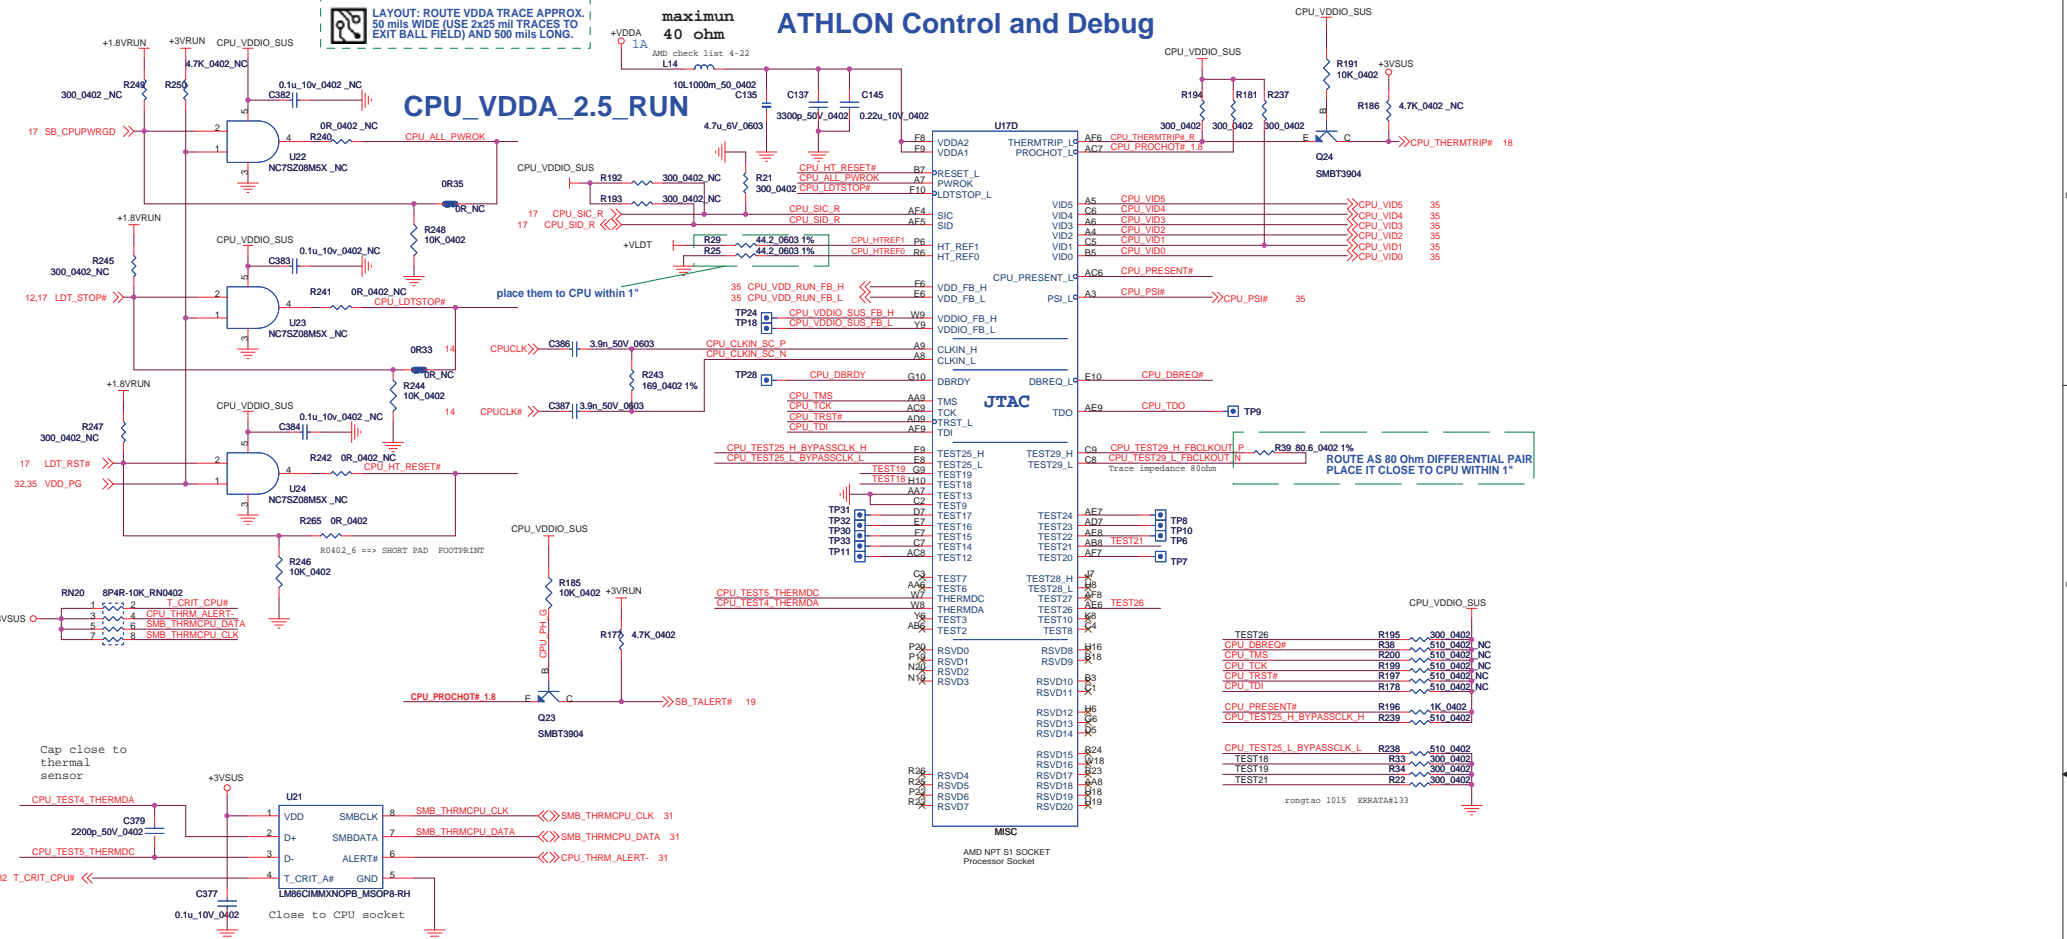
LAYOUT: ROUTE VDDA TRACE APPROX. 50 mils WIDE (USE 2x25 mil TRACES TO EXIT BALL FIELD) AND 500 mils LONG.

maximun 40 ohm

ATHLON Control and Debug

CPU_VDDA_2.5_RUN

+1.8VRUN +3VRUN CPU_VDDIO_SUS
R249 300_0402_NC
R250 4.7K_0402_NC
C382 0.1u_10v_0402_NC
17 SB_CPUPWRGD
R240 0R_0402_NC CPU_ALL_PWROK
U22 NC7SZ08M5X_NC
0R35
0R_NC
R248 10K_0402
+1.8VRUN
R245 300_0402_NC
CPU_VDDIO_SUS
C383 0.1u_10v_0402_NC
12,17 LDT_STOP#
R241 0R_0402_NC CPU_LDTSTOP#
U23 NC7SZ08M5X_NC
0R33
0R_NC
R244 10K_0402
+1.8VRUN
R247 300_0402_NC
CPU_VDDIO_SUS
C384 0.1u_10v_0402_NC
17 LDT_RST#
32,35 VDD_PG
R242 0R_0402_NC CPU_HT_RESET#
U24 NC7SZ08M5X_NC
R265 0R_0402
R0402_6 ==> SHORT PAD FOOTPRINT
R246 10K_0402

+VDDA 1A
AMD check list 4-22
L14
10L1000m_50_0402
C135 C137 C145
4.7u_6V_0603 3300p_50V_0402 0.22u_10V_0402
CPU_VDDIO_SUS
R192 300_0402_NC
R193 300_0402_NC
R21 300_0402
17 CPU_SIC_R
17 CPU_SID_R
+VLDT
R29 44.2_0603 1%
R25 44.2_0603 1%
place them to CPU within 1"
CPUCLK C386 3.9n_50V_0603
R243 169_0402 1%
CPUCLK# C387 3.9n_50V_0603
14 14

U17D
CPU_HT_RESET# CPU_ALL_PWROK CPU_LDTSTOP#
CPU_SIC_R CPU_SID_R
CPU_HTREF1 CPU_HTREF0
35 CPU_VDD_RUN_FB_H
35 CPU_VDD_RUN_FB_L
TP24 TP18 CPU_VDDIO_SUS_FB_H CPU_VDDIO_SUS_FB_L
CPU_CLKIN_SC_P CPU_CLKIN_SC_N
TP28 CPU_DBRDY
CPU_TMS CPU_TCK CPU_TRST# CPU_TDI
CPU_TEST25_H_BYPASSCLK_H
CPU_TEST25_L_BYPASSCLK_L
TEST19 TEST18
TP31 TP32 TP30 TP33 TP11
CPU_TEST5_THERMDC
CPU_TEST4_THERMDA

F8 VDDA2 F9 VDDA1
B7 RESET_L A7 PWROK F10 LDTSTOP_L
AF4 SIC AF5 SID
P6 HT_REF1 R6 HT_REF0
F6 VDD_FB_H E6 VDD_FB_L
W9 VDDIO_FB_H Y9 VDDIO_FB_L
A9 CLKIN_H A8 CLKIN_L
G10 DBRDY
AA9 TMS AC9 TCK AD9 TRST_L AF9 TDI
JTAC
F9 TEST25_H E8 TEST25_L G9 TEST19 H10 TEST18 AA7 TEST13 C2 TEST9 D7 TEST17 E7 TEST16 F7 TEST15 C7 TEST14 AC8 TEST12
C3 TEST7 AA6 TEST6 W7 THERMDC W8 THERMDA Y6 TEST3 AB6 TEST2
P20 RSVD0 P19 RSVD1 N20 RSVD2 N19 RSVD3
R26 RSVD4 R25 RSVD5 P22 RSVD6 R22 RSVD7
THERMTRIP_L AF6 PROCHOT_L AC7
VID5 A5 VID4 C6 VID3 A6 VID2 A4 VID1 C5 VID0 B5
CPU_PRESENT_L AC6
PSI_L A3
DBREQ_L E10
TDO AE9
TEST29_H C9 TEST29_L C8
TEST24 AE7 TEST23 AD7 TEST22 AE8 TEST21 AB8 TEST20 AF7
TEST28_H J7 TEST28_L H8 TEST27 AF8 TEST26 AE6 TEST10 K8 TEST8 C4
RSVD8 H16 RSVD9 B18
RSVD10 B3 RSVD11 C1
RSVD12 H6 RSVD13 G6 RSVD14 D5
RSVD15 R24 RSVD16 W18 RSVD17 R23 RSVD18 AA8 RSVD19 H18 RSVD20 H19
MISC
AMD NPT S1 SOCKET Processor Socket

CPU_THERMTRIP#_R
CPU_PROCHOT#_1.8
CPU_VID5 CPU_VID4 CPU_VID3 CPU_VID2 CPU_VID1 CPU_VID0
CPU_VID5 35 CPU_VID4 35 CPU_VID3 35 CPU_VID2 35 CPU_VID1 35 CPU_VID0 35
CPU_PRESENT#
CPU_PSI# CPU_PSI# 35
CPU_DBREQ#
CPU_TDO TP9
CPU_TEST29_H_FBCLKOUT_P CPU_TEST29_L_FBCLKOUT_N
R39 80.6_0402 1%
Trace impedance 80ohm
ROUTE AS 80 Ohm DIFFERENTIAL PAIR PLACE IT CLOSE TO CPU WITHIN 1"
TP8 TP10 TP6 TEST21 TP7
TEST26

CPU_VDDIO_SUS
R191 10K_0402 +3VSUS
CPU_VDDIO_SUS
R194 300_0402 R181 300_0402 R237 300_0402
R186 4.7K_0402_NC
Q24 SMBT3904
CPU_THERMTRIP# 18

CPU_VDDIO_SUS
TEST26 R195 300_0402
CPU_DBREQ# R38 510_0402 NC
CPU_TMS R200 510_0402 NC
CPU_TCK R199 510_0402 NC
CPU_TRST# R197 510_0402 NC
CPU_TDI R178 510_0402 NC
CPU_PRESENT# R196 1K_0402
CPU_TEST25_H_BYPASSCLK_H R239 510_0402
CPU_TEST25_L_BYPASSCLK_L R238 510_0402
TEST18 R33 300_0402
TEST19 R34 300_0402
TEST21 R22 300_0402
rongtao 1015 ERRATA#133

RN20 8P4R-10K_RN0402
VSUS
1 2 T_CRIT_CPU#
3 4 CPU_THRM_ALERT-
5 6 SMB_THRMCPU_DATA
7 8 SMB_THRMCPU_CLK

CPU_VDDIO_SUS
R185 10K_0402 +3VRUN
CPU_PH_G
R177 4.7K_0402
CPU_PROCHOT#_1.8
Q23 SMBT3904
SB_TALERT# 19

Cap close to thermal sensor
+3VSUS
U21
CPU_TEST4_THERMDA
C379 2200p_50V_0402
CPU_TEST5_THERMDC
32 T_CRIT_CPU#
C377 0.1u_10V_0402
1 VDD 2 D+ 3 D- 4 T_CRIT_A#
SMBCLK 8 SMBDATA 7 ALERT# 6 GND 5
LM86CIMMXNOPB_MSOP8-RH
Close to CPU socket
SMB_THRMCPU_CLK SMB_THRMCPU_CLK 31
SMB_THRMCPU_DATA SMB_THRMCPU_DATA 31
CPU_THRM_ALERT- 31